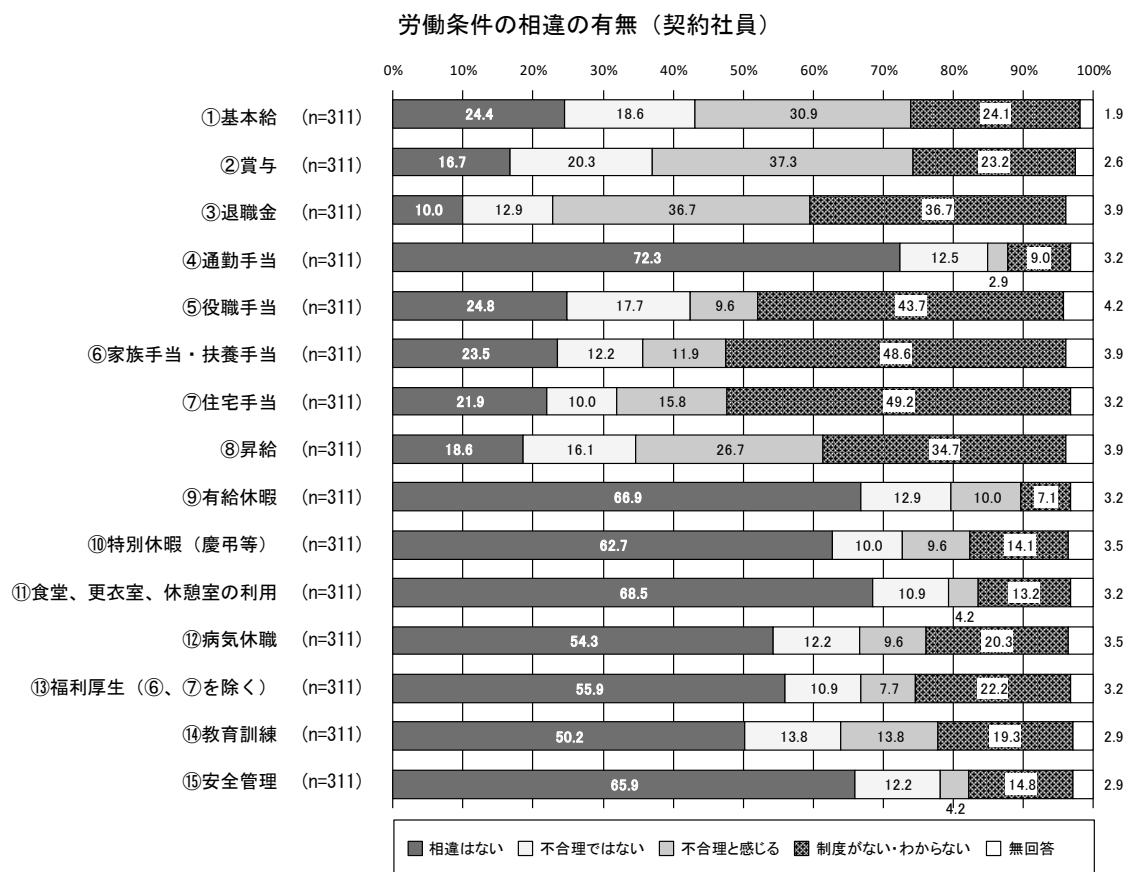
労働条件の相違の有無（契約社員）

0% 10% 20% 30% 40% 50% 60% 70% 80% 90% 100%

| 項目 | n | 相違はない | 不合理ではない | 不合理と感じる | 制度がない・わからない | 無回答 |
|---|---|---|---|---|---|---|
| ①基本給 | (n=311) | 24.4 | 18.6 | 30.9 | 24.1 | 1.9 |
| ②賞与 | (n=311) | 16.7 | 20.3 | 37.3 | 23.2 | 2.6 |
| ③退職金 | (n=311) | 10.0 | 12.9 | 36.7 | 36.7 | 3.9 |
| ④通勤手当 | (n=311) | 72.3 | 12.5 | 2.9 | 9.0 | 3.2 |
| ⑤役職手当 | (n=311) | 24.8 | 17.7 | 9.6 | 43.7 | 4.2 |
| ⑥家族手当・扶養手当 | (n=311) | 23.5 | 12.2 | 11.9 | 48.6 | 3.9 |
| ⑦住宅手当 | (n=311) | 21.9 | 10.0 | 15.8 | 49.2 | 3.2 |
| ⑧昇給 | (n=311) | 18.6 | 16.1 | 26.7 | 34.7 | 3.9 |
| ⑨有給休暇 | (n=311) | 66.9 | 12.9 | 10.0 | 7.1 | 3.2 |
| ⑩特別休暇（慶弔等） | (n=311) | 62.7 | 10.0 | 9.6 | 14.1 | 3.5 |
| ⑪食堂、更衣室、休憩室の利用 | (n=311) | 68.5 | 10.9 | 4.2 | 13.2 | 3.2 |
| ⑫病気休職 | (n=311) | 54.3 | 12.2 | 9.6 | 20.3 | 3.5 |
| ⑬福利厚生（⑥、⑦を除く） | (n=311) | 55.9 | 10.9 | 7.7 | 22.2 | 3.2 |
| ⑭教育訓練 | (n=311) | 50.2 | 13.8 | 13.8 | 19.3 | 2.9 |
| ⑮安全管理 | (n=311) | 65.9 | 12.2 | 4.2 | 14.8 | 2.9 |

■ 相違はない □ 不合理ではない ■ 不合理と感じる ■ 制度がない・わからない □ 無回答